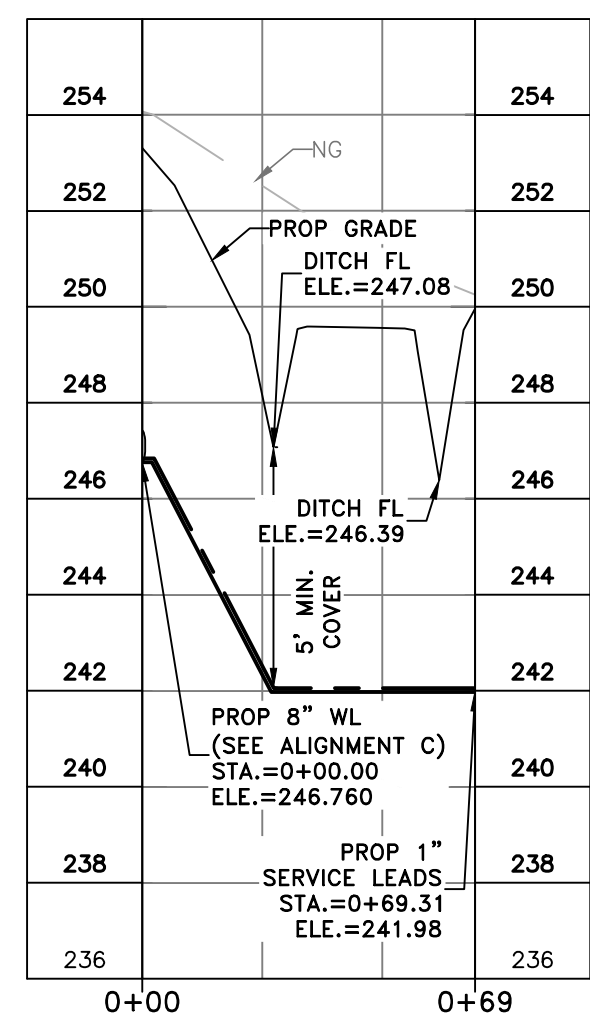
254
252
250
248
246
244
242
240
238
236

254
252
250
248
246
244
242
240
238
236

NG

PROP GRADE

DITCH FL
ELE.=247.08

DITCH FL
ELE.=246.39

5' MIN. COVER

PROP 8" WL
(SEE ALIGNMENT C)
STA.=0+00.00
ELE.=246.760

PROP 1"
SERVICE LEADS
STA.=0+69.31
ELE.=241.98

0+00
0+69